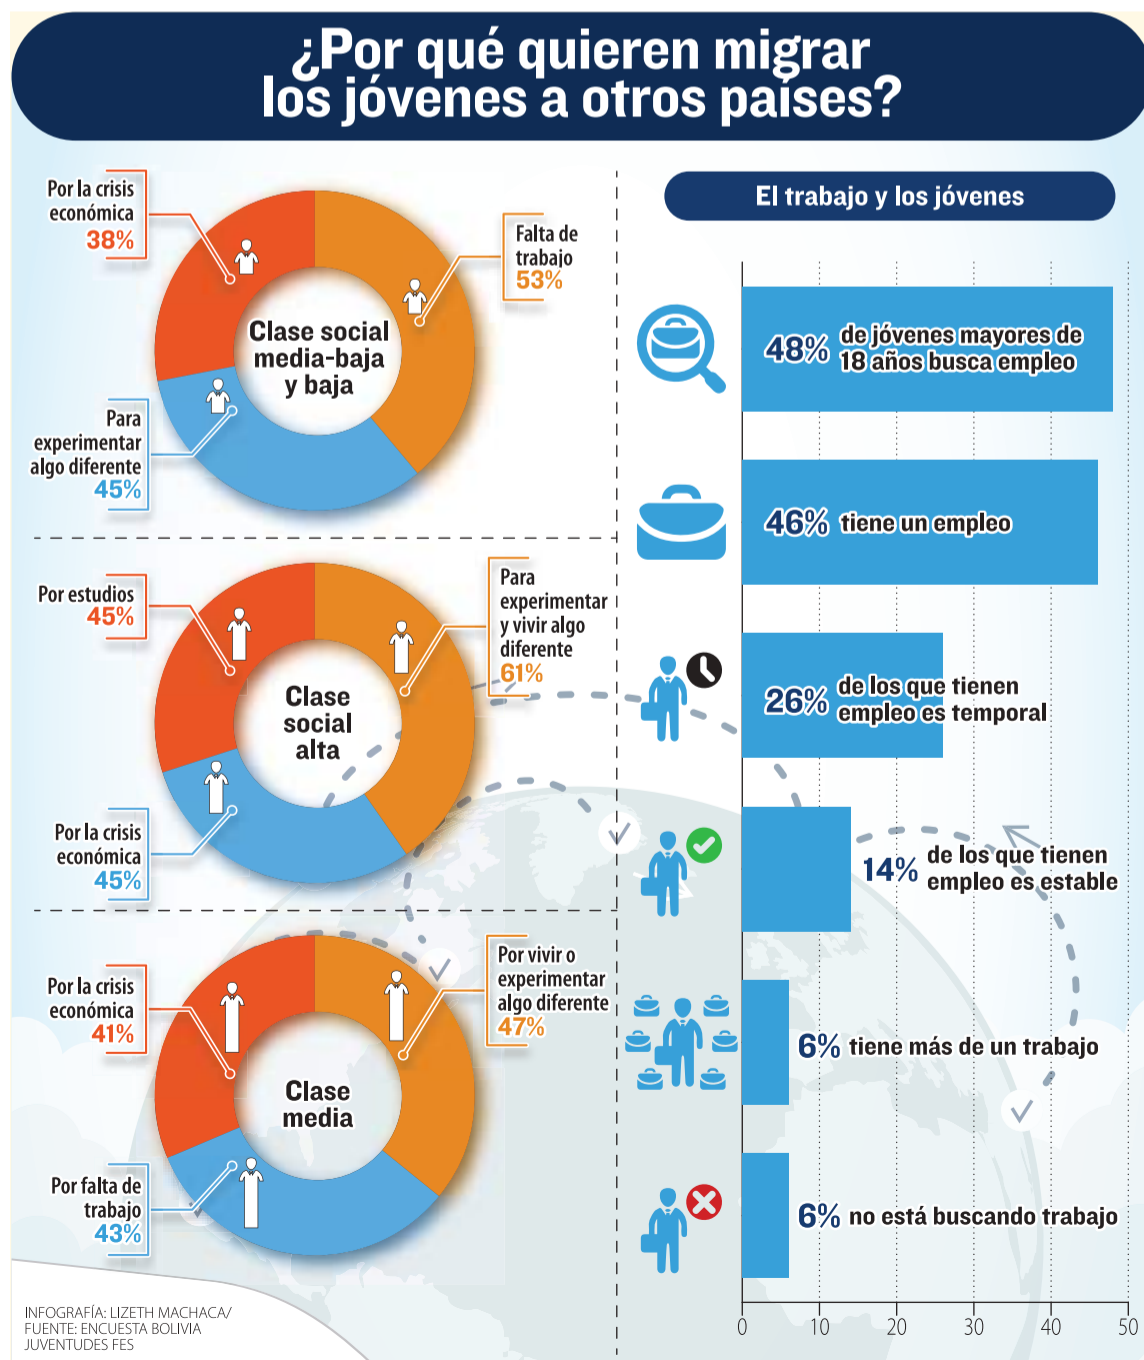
¿Por qué quieren migrar los jóvenes a otros países?

Por la crisis económica 38%

Falta de trabajo 53%

Clase social media-baja y baja

Para experimentar algo diferente 45%

Por estudios 45%

Para experimentar y vivir algo diferente 61%

Clase social alta

Por la crisis económica 45%

Por la crisis económica 41%

Por vivir o experimentar algo diferente 47%

Clase media

Por falta de trabajo 43%

INFOGRAFÍA: LIZETH MACHACA/ FUENTE: ENCUESTA BOLIVIA JUVENTUDES FES

El trabajo y los jóvenes

48% de jóvenes mayores de 18 años busca empleo

46% tiene un empleo

26% de los que tienen empleo es temporal

14% de los que tienen empleo es estable

6% tiene más de un trabajo

6% no está buscando trabajo

0 10 20 30 40 50